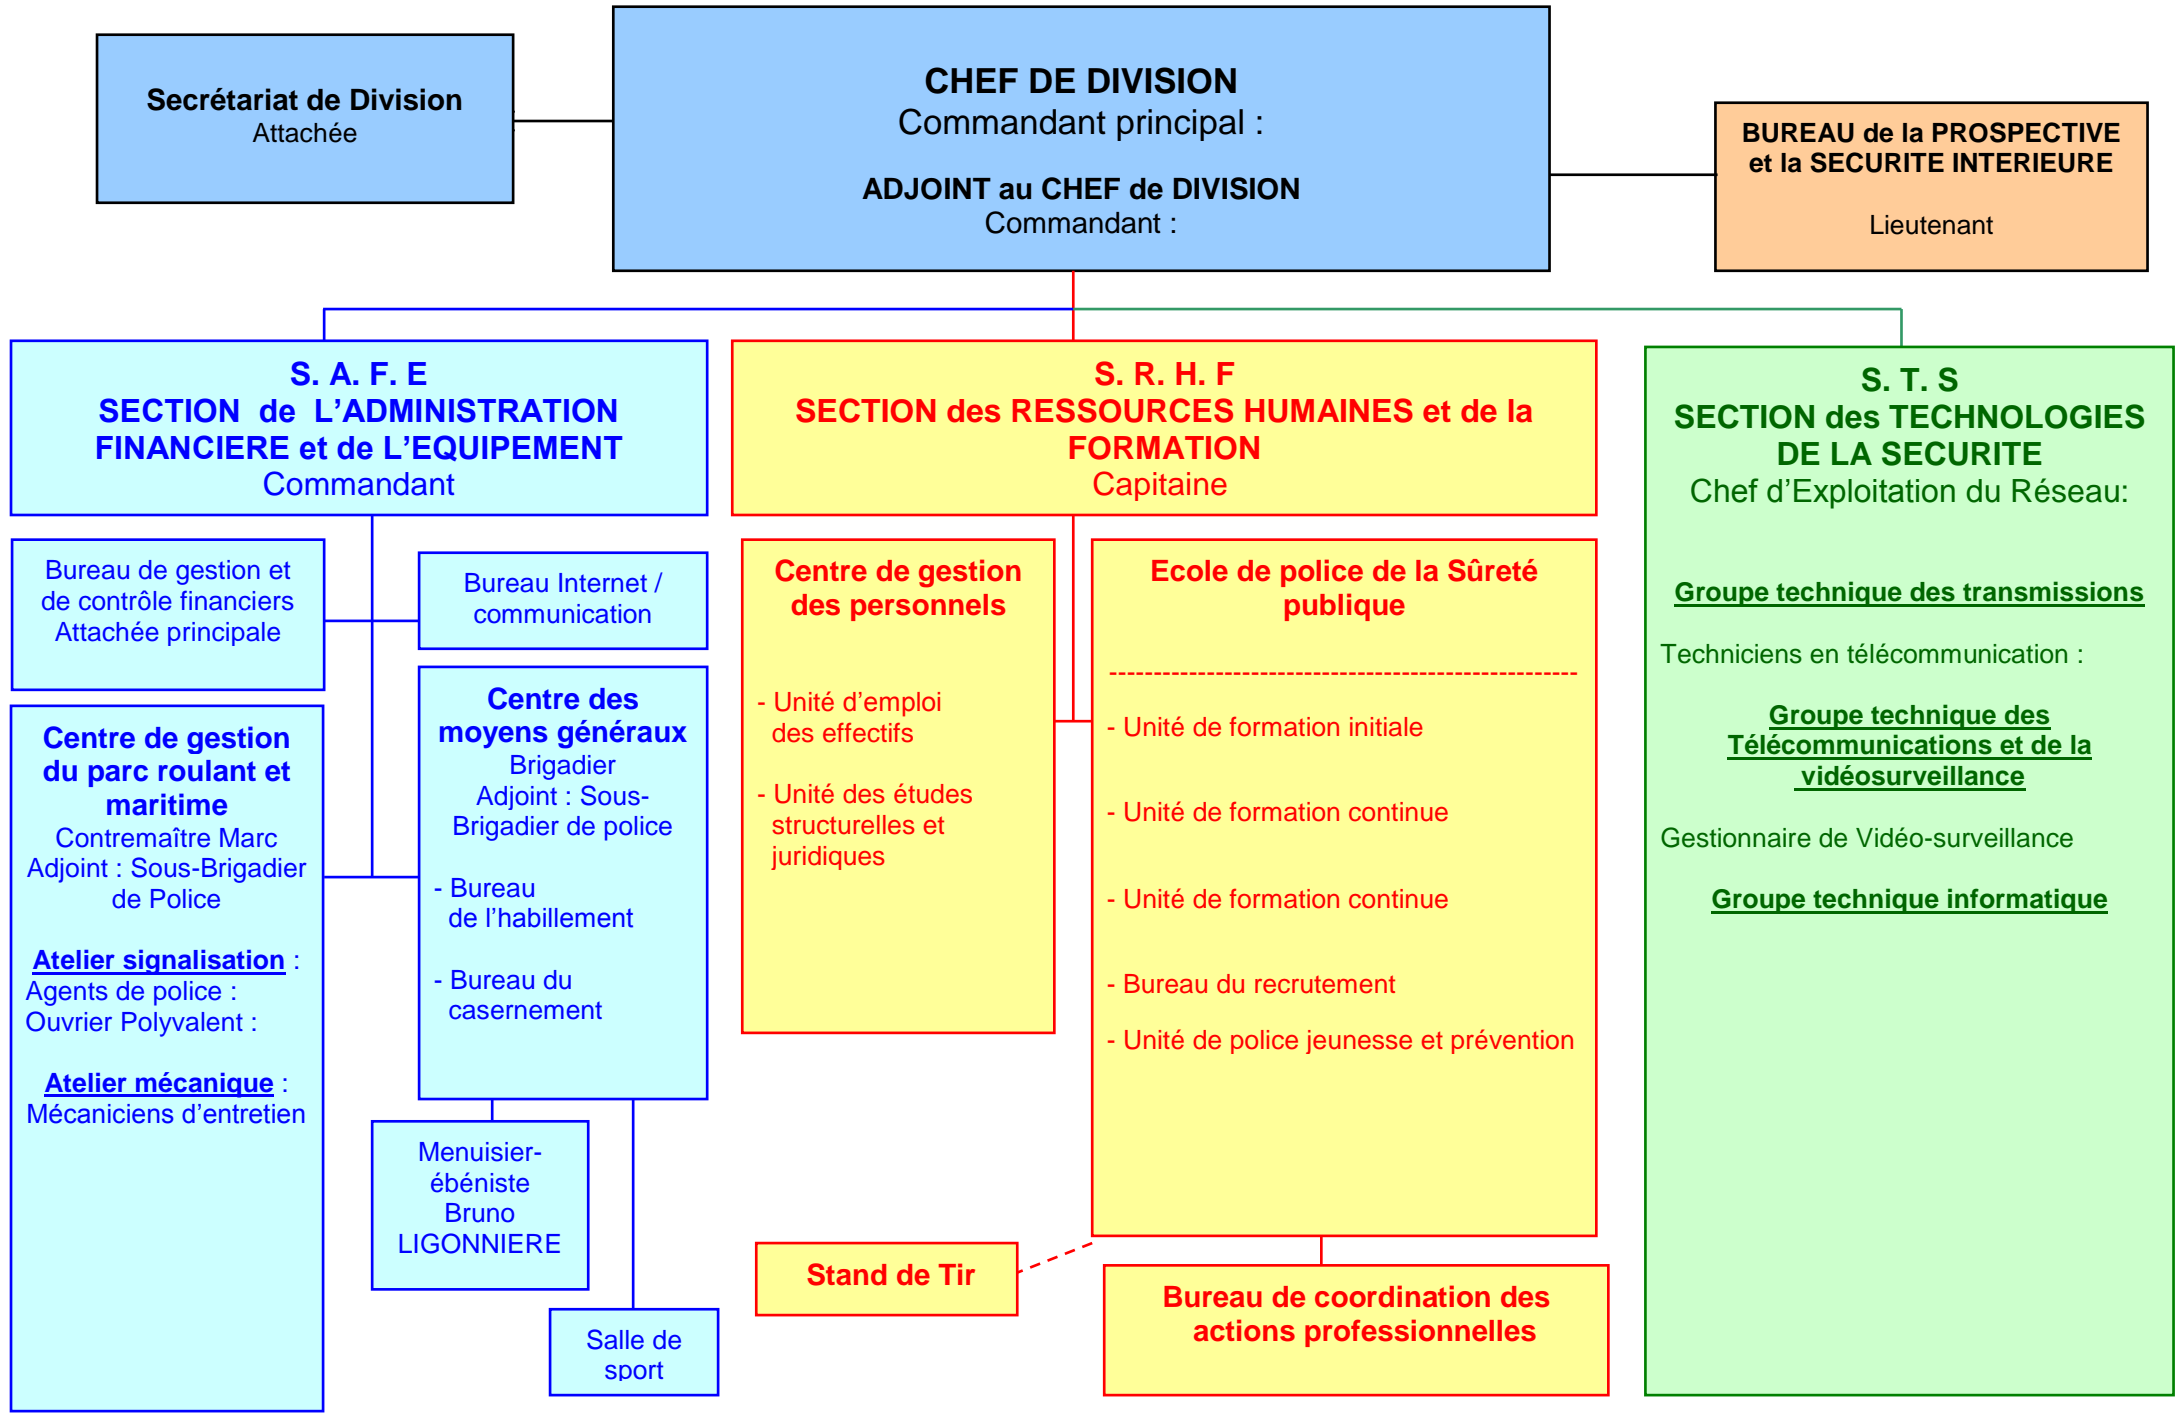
Secrétariat de Division
Attachée

CHEF DE DIVISION
Commandant principal :

ADJOINT au CHEF de DIVISION
Commandant :

BUREAU de la PROSPECTIVE et la SECURITE INTERIEURE

Lieutenant

S. A. F. E
SECTION de L'ADMINISTRATION FINANCIERE et de L'EQUIPEMENT
Commandant

Bureau de gestion et de contrôle financiers
Attachée principale

Bureau Internet / communication

Centre de gestion du parc roulant et maritime
Contremaître Marc
Adjoint : Sous-Brigadier de Police

Atelier signalisation :
Agents de police :
Ouvrier Polyvalent :

Atelier mécanique :
Mécaniciens d'entretien

Centre des moyens généraux
Brigadier
Adjoint : Sous-Brigadier de police

- Bureau de l'habillement

- Bureau du casernement

Menuisier-ébéniste
Bruno
LIGONNIERE

Salle de sport

S. R. H. F
SECTION des RESSOURCES HUMAINES et de la FORMATION
Capitaine

Centre de gestion des personnels

- Unité d'emploi des effectifs

- Unité des études structurelles et juridiques

Ecole de police de la Sûreté publique

- Unité de formation initiale

- Unité de formation continue

- Unité de formation continue

- Bureau du recrutement

- Unité de police jeunesse et prévention

Stand de Tir

Bureau de coordination des actions professionnelles

S. T. S
SECTION des TECHNOLOGIES DE LA SECURITE
Chef d'Exploitation du Réseau:

Groupe technique des transmissions

Techniciens en télécommunication :

Groupe technique des Télécommunications et de la vidéosurveillance

Gestionnaire de Vidéo-surveillance

Groupe technique informatique